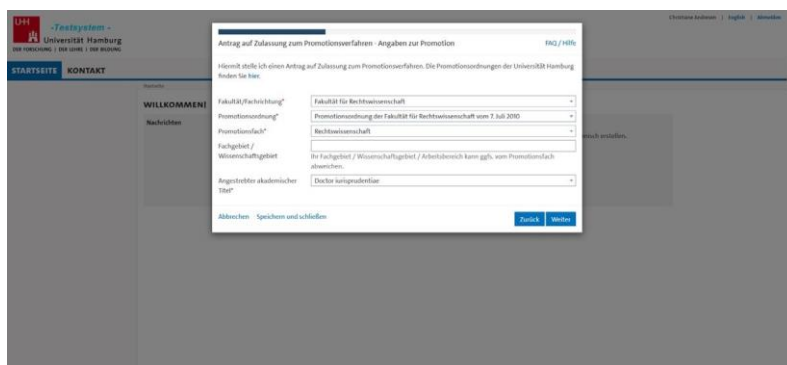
UHH -Testsystem- Universität Hamburg
DER FORSCHUNG | DER LEHRE | DER BILDUNG

Christiane Andresen | English | Abmelden

STARTSEITE KONTAKT

Startseite

WILLKOMMEN

Nachrichten

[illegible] noch erstellen.

Antrag auf Zulassung zum Promotionsverfahren · Angaben zur Promotion

FAQ / Hilfe

Hiermit stelle ich einen Antrag auf Zulassung zum Promotionsverfahren. Die Promotionsordnungen der Universität Hamburg finden Sie hier.

| | |
|---|---|
| Fakultät/Fachrichtung* | Fakultät für Rechtswissenschaft |
| Promotionsordnung* | Promotionsordnung der Fakultät für Rechtswissenschaft vom 7. Juli 2010 |
| Promotionsfach* | Rechtswissenschaft |
| Fachgebiet / Wissenschaftsgebiet | Ihr Fachgebiet / Wissenschaftsgebiet / Arbeitsbereich kann ggfs. vom Promotionsfach abweichen. |
| Angestrebter akademischer Titel* | Doctor iurisprudentiae |

Abbrechen Speichern und schließen

Zurück Weiter